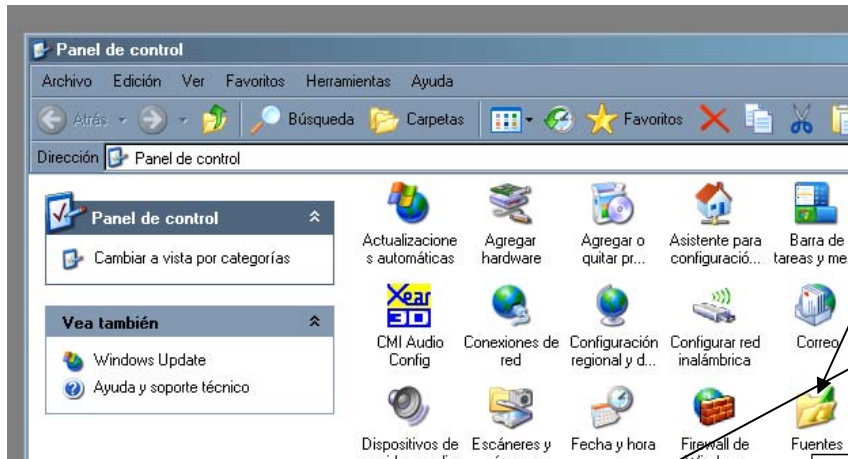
Panel de control

Archivo Edición Ver Favoritos Herramientas Ayuda

Atrás Búsqueda Carpetas Favoritos

Dirección Panel de control

Panel de control

Cambiar a vista por categorías

Vea también

Windows Update

Ayuda y soporte técnico

Actualizaciones automáticas

Agregar hardware

Agregar o quitar pr...

Asistente para configuració...

Barra de tareas y me

Xear 3D

CMI Audio Config

Conexiones de red

Configuración regional y d...

Configurar red inalámbrica

Correo

Dispositivos de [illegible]

Escáneres y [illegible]

Fecha y hora

Firewall de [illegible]

Fuentes